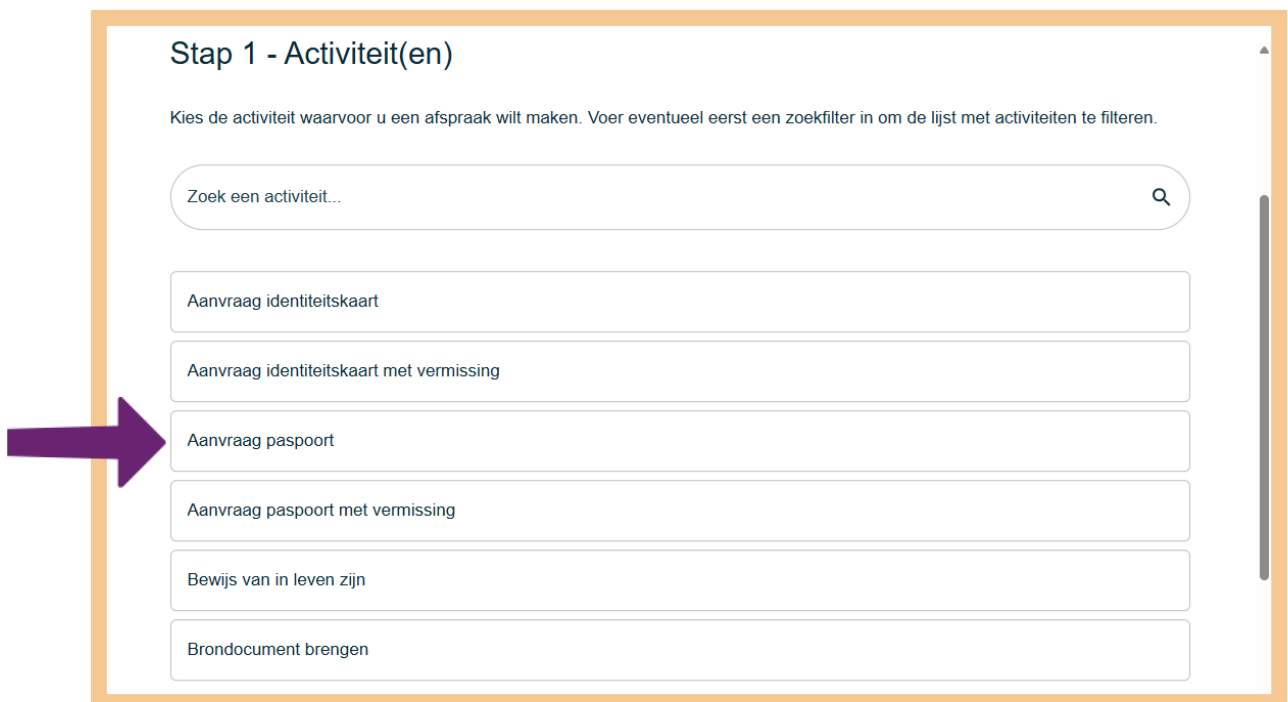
Stap 1 - Activiteit(en)

Kies de activiteit waarvoor u een afspraak wilt maken. Voer eventueel eerst een zoekfilter in om de lijst met activiteiten te filteren.

Zoek een activiteit...

Aanvraag identiteitskaart

Aanvraag identiteitskaart met vermissing

Aanvraag paspoort

Aanvraag paspoort met vermissing

Bewijs van in leven zijn

Brondocument brengen